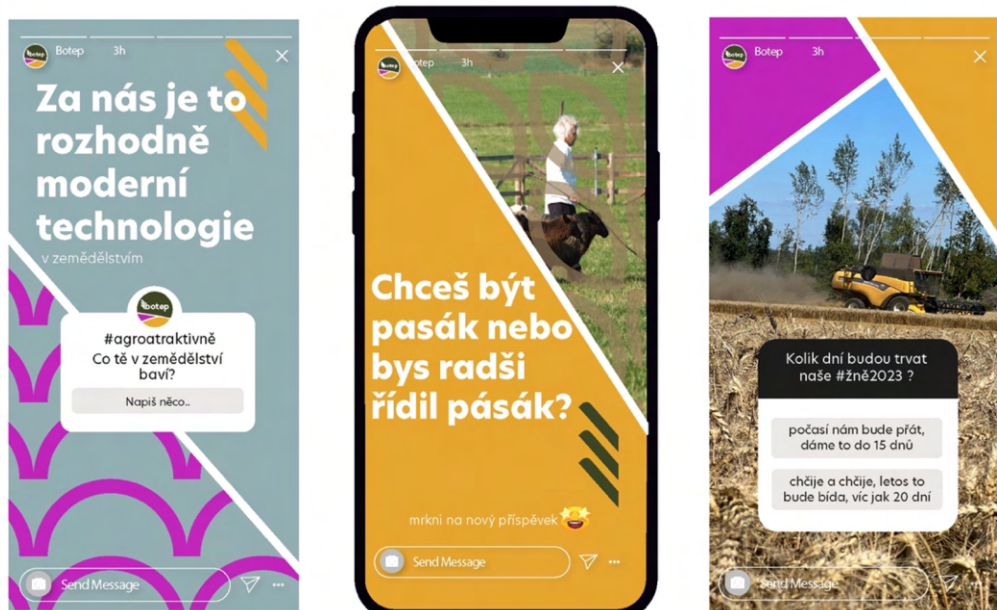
Botep 3h

Za nás je to rozhodně moderní technologie

v zemědělstvím

botep

#agroatraktivně

Co tě v zemědělství baví?

Napiš něco...

Send Message

botep 3h

Chceš být pasák nebo bys radši řídil pásák?

mrkni na nový příspěvek

Send Message

Botep 3h

Kolik dní budou trvat naše #žně2023 ?

počasí nám bude přát, dáme to do 15 dnů

chčije a chčije, letos to bude bída, víc jak 20 dní

Send Message